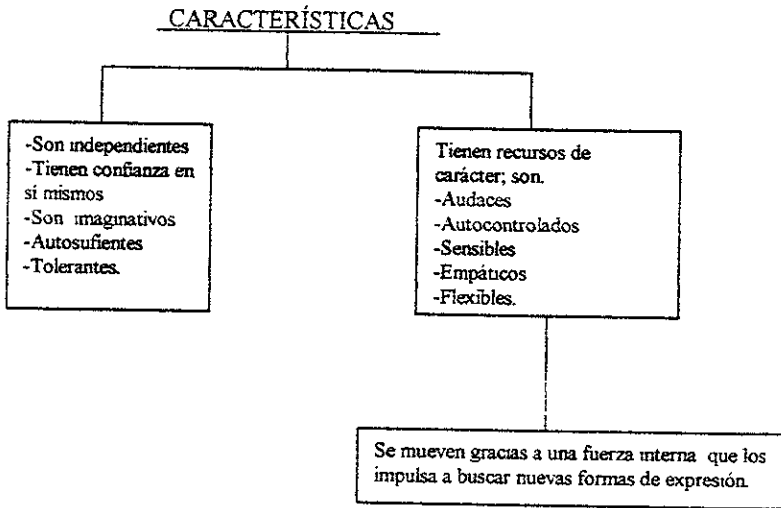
CARACTERÍSTICAS

-Son independientes
-Tienen confianza en sí mismos
-Son imaginativos
-Autosufientes
-Tolerantes.

Tienen recursos de carácter; son.
-Audaces
-Autocontrolados
-Sensibles
-Empáticos
-Flexibles.

Se mueven gracias a una fuerza interna que los impulsa a buscar nuevas formas de expresión.